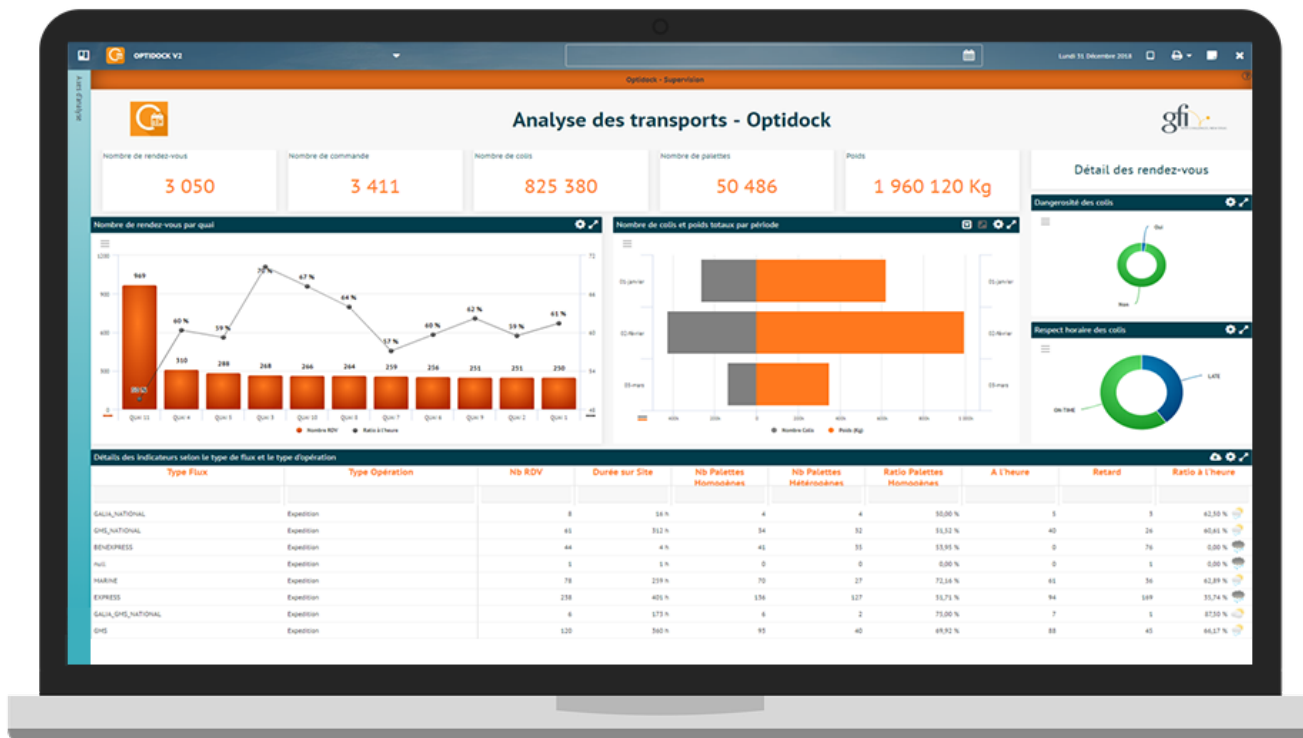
OPTIDOCK V2

Lundi 31 Décembre 2018

Optidock - Supervision

Analyse des transports - Optidock

gfi

Nombre de rendez-vous
3 050

Nombre de commande
3 411

Nombre de colis
825 380

Nombre de palettes
50 486

Poids
1 960 120 Kg

Détail des rendez-vous

Nombre de rendez-vous par quai

969
60 %
59 %
75 %
67 %
64 %
57 %
60 %
62 %
59 %
61 %
310
288
268
266
264
259
256
251
251
250

QUAI 11
QUAI 4
QUAI 5
QUAI 3
QUAI 10
QUAI 8
QUAI 7
QUAI 6
QUAI 9
QUAI 2
QUAI 1

Nombre RDV
Ratio à l'heure

Nombre de colis et poids totaux par période

01-janvier
02-février
03-mars

Nombre Colis
Poids (Kg)

Dangerosité des colis

Oui
Non

Respect horaire des colis

LATE
ON-TIME

Détails des indicateurs selon le type de flux et le type d'opération

| Type Flux | Type Opération | Nb RDV | Durée sur Site | Nb Palettes Homogènes | Nb Palettes Hétérogènes | Ratio Palettes Homogènes | A l'heure | Retard | Ratio à l'heure |
|---|---|---|---|---|---|---|---|---|---|
| GALIA_NATIONAL | Expedition | 8 | 16 h | 4 | 4 | 50,00 % | 5 | 3 | 62,50 % |
| GMS_NATIONAL | Expedition | 61 | 312 h | 34 | 32 | 51,52 % | 40 | 26 | 60,61 % |
| BENEXPRESS | Expedition | 44 | 4 h | 41 | 35 | 53,95 % | 0 | 76 | 0,00 % |
| null | Expedition | 1 | 1 h | 0 | 0 | 0,00 % | 0 | 1 | 0,00 % |
| MARINE | Expedition | 78 | 259 h | 70 | 27 | 72,16 % | 61 | 36 | 62,89 % |
| EXPRESS | Expedition | 238 | 401 h | 136 | 127 | 51,71 % | 94 | 169 | 35,74 % |
| GALIA_GMS_NATIONAL | Expedition | 6 | 173 h | 6 | 2 | 75,00 % | 7 | 1 | 87,50 % |
| GMS | Expedition | 120 | 360 h | 93 | 40 | 69,92 % | 88 | 45 | 66,17 % |